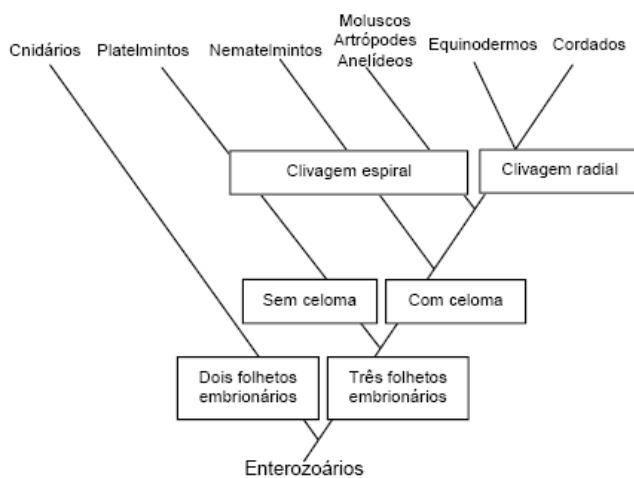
Cnidários Platelmintos Nematelmintos Moluscos Artrópodes Anelídeos Equinodermos Cordados

Clivagem espiral

Clivagem radial

Sem celoma

Com celoma

Dois folhetos embrionários

Três folhetos embrionários

Enterozoários